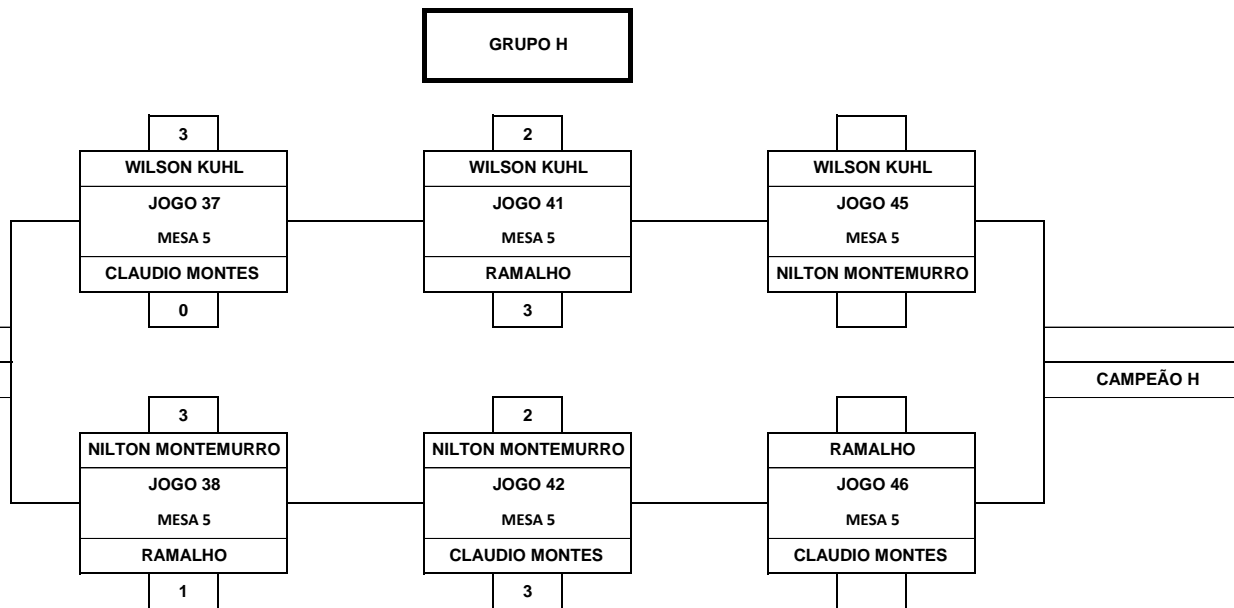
GRUPO H

3
WILSON KUHL
JOGO 37
MESA 5
CLAUDIO MONTES
0

2
WILSON KUHL
JOGO 41
MESA 5
RAMALHO
3

WILSON KUHL
JOGO 45
MESA 5
NILTON MONTEMURRO

CAMPEÃO H

3
NILTON MONTEMURRO
JOGO 38
MESA 5
RAMALHO
1

2
NILTON MONTEMURRO
JOGO 42
MESA 5
CLAUDIO MONTES
3

RAMALHO
JOGO 46
MESA 5
CLAUDIO MONTES